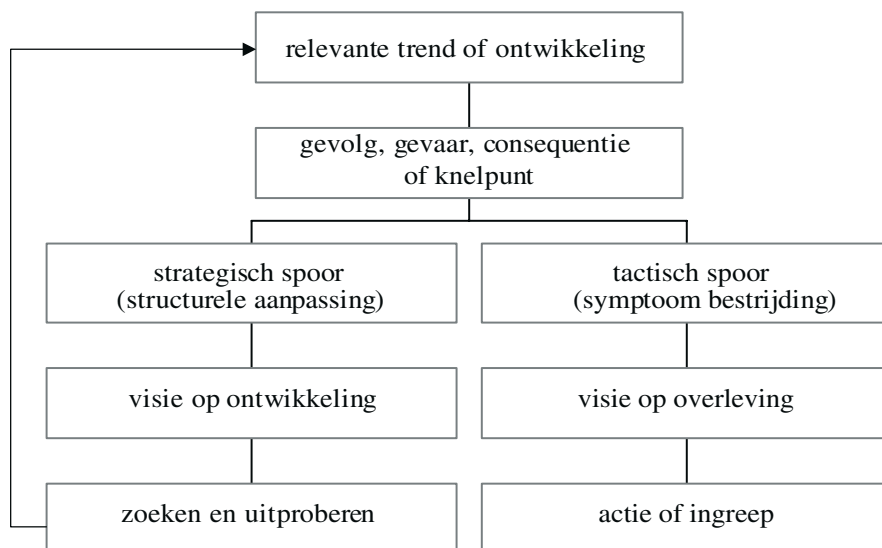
relevante trend of ontwikkeling

gevolg, gevaar, consequentie of knelpunt

strategisch spoor (structurele aanpassing)

tactisch spoor (symptoom bestrijding)

visie op ontwikkeling

visie op overleving

zoeken en uitproberen

actie of ingreep